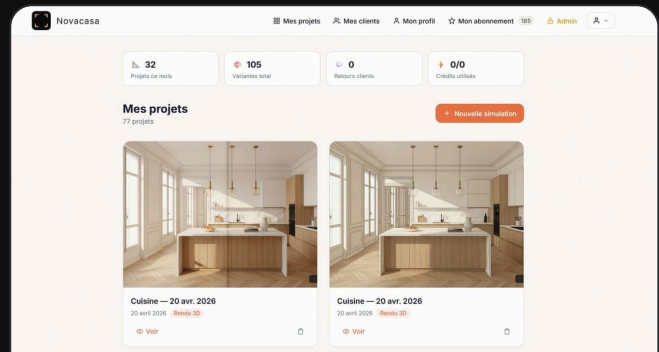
Novacasa

Mes projets Mes clients Mon profil Mon abonnement 185 Admin

32
Projets ce mois

105
Variantes total

0
Retours clients

0/0
Crédits utilisés

Mes projets
77 projets

+ Nouvelle simulation

Cuisine — 20 avr. 2026
20 avril 2026 Rendu 3D
Voir

Cuisine — 20 avr. 2026
20 avril 2026 Rendu 3D
Voir